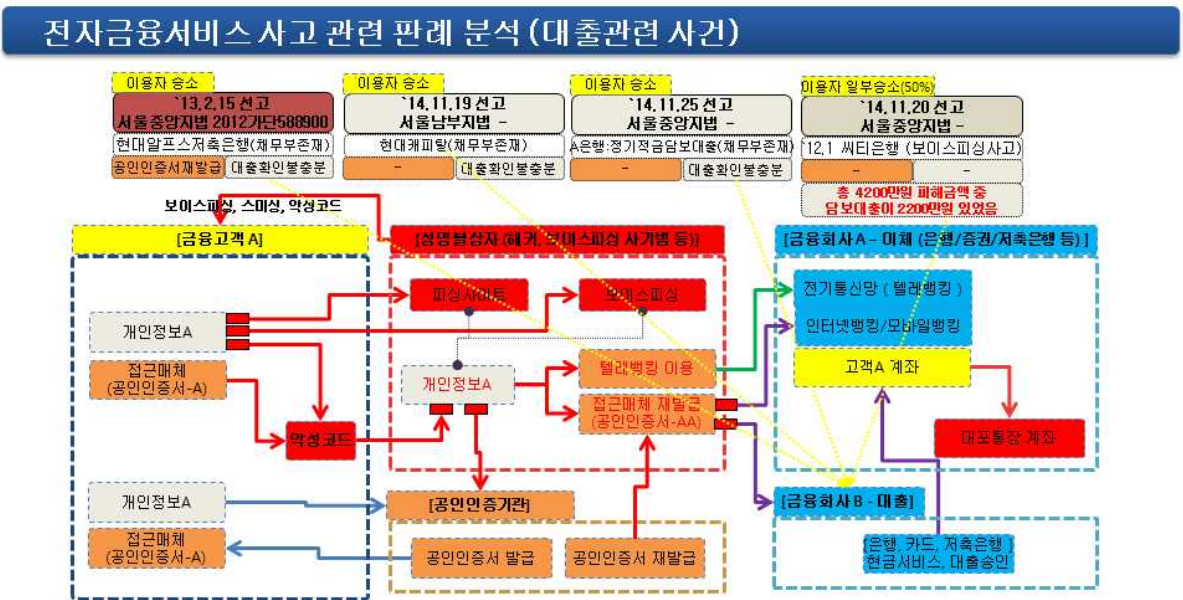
전자금융서비스 사고 관련 판례 분석 (대출관련 사건)

이용자 승소
`13.2.15 선고
서울중앙지법 2012가단588900
현대알프스저축은행(채무부존재)
공인인증서재발급 | 대출확인불충분

이용자 승소
`14.11.19 선고
서울남부지법 -
현대캐피탈(채무부존재)
- | 대출확인불충분

이용자 승소
`14.11.25 선고
서울중앙지법 -
A은행:정기적금담보대출(채무부존재)
- | 대출확인불충분

이용자 일부승소(50%)
`14.11.20 선고
서울중앙지법 -
`12.1 씨티은행 (보이스피싱사고)
- | -
총 4200만원 피해금액 중
담보대출이 2200만원 있었음

보이스피싱, 스미싱, 악성코드

[금융고객 A]
개인정보A
접근매체
(공인인증서-A)
개인정보A
접근매체
(공인인증서-A)

[성명불상자 (해커, 보이스피싱 사기범 등)]
피싱사이트
보이스피싱
개인정보A
텔레뱅킹 이용
접근매체 재발급
(공인인증서-AA)
악성코드

[공인인증기관]
공인인증서 발급
공인인증서 재발급

[금융회사 A - 이체 (은행/증권/저축은행 등)]
전기통신망 ( 텔레뱅킹 )
인터넷뱅킹/모바일뱅킹
고객A 계좌
대포통장 계좌

[금융회사 B - 대출]
[은행, 카드, 저축은행 ]
현금서비스, 대출승인